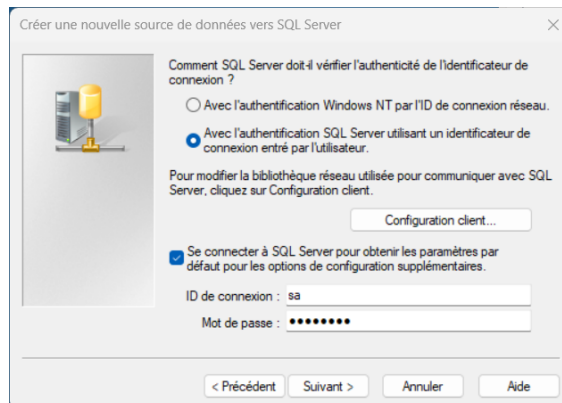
Créer une nouvelle source de données vers SQL Server

×

Comment SQL Server doit-il vérifier l'authenticité de l'identificateur de connexion ?

Avec l'authentification Windows NT par l'ID de connexion réseau.

Avec l'authentification SQL Server utilisant un identificateur de connexion entré par l'utilisateur.

Pour modifier la bibliothèque réseau utilisée pour communiquer avec SQL Server, cliquez sur Configuration client.

Configuration client...

Se connecter à SQL Server pour obtenir les paramètres par défaut pour les options de configuration supplémentaires.

ID de connexion : sa

Mot de passe : ••••••••

< Précédent

Suivant >

Annuler

Aide